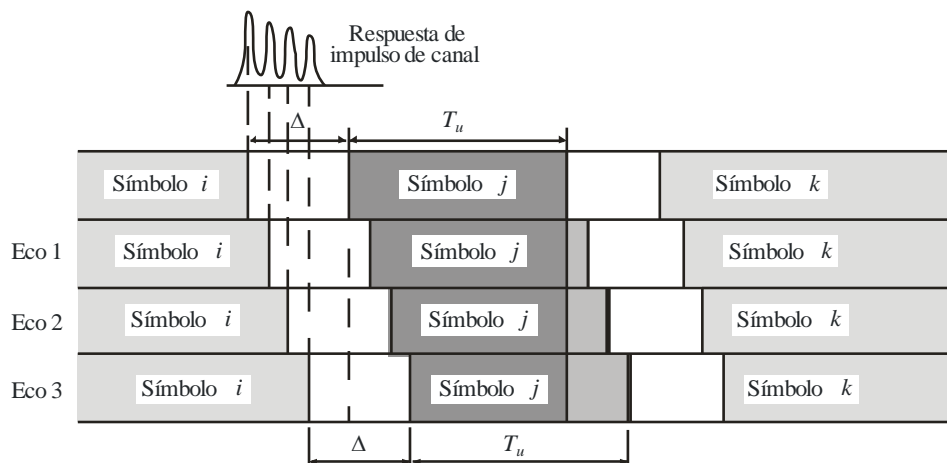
Respuesta de impulso de canal

$\Delta$

$T_u$

Símbolo $i$ | Símbolo $j$ | Símbolo $k$

Eco 1 | Símbolo $i$ | Símbolo $j$ | Símbolo $k$

Eco 2 | Símbolo $i$ | Símbolo $j$ | Símbolo $k$

Eco 3 | Símbolo $i$ | Símbolo $j$ | Símbolo $k$

$\Delta$

$T_u$